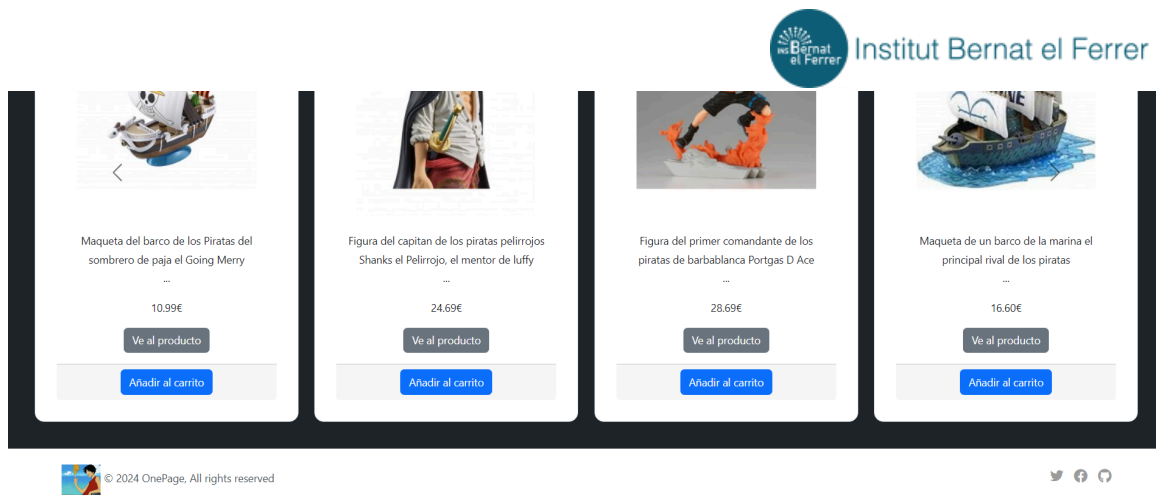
INS Bernat el Ferrer Institut Bernat el Ferrer

Maqueta del barco de los Piratas del sombrero de paja el Going Merry
...

10.99€

Ve al producto

Añadir al carrito

Figura del capitan de los piratas pelirrojos Shanks el Pelirrojo, el mentor de luffy
...

24.69€

Ve al producto

Añadir al carrito

Figura del primer comandante de los piratas de barbablanca Portgas D Ace
...

28.69€

Ve al producto

Añadir al carrito

Maqueta de un barco de la marina el principal rival de los piratas
...

16.60€

Ve al producto

Añadir al carrito

© 2024 OnePage, All rights reserved